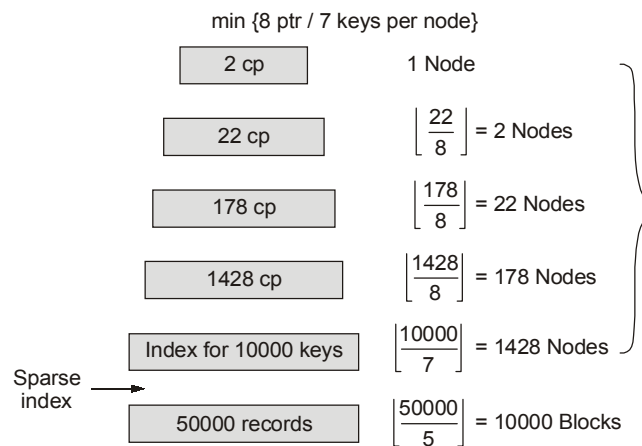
min {8 ptr / 7 keys per node}

2 cp

1 Node

22 cp

$\left\lfloor \frac{22}{8} \right\rfloor$ = 2 Nodes

178 cp

$\left\lfloor \frac{178}{8} \right\rfloor$ = 22 Nodes

1428 cp

$\left\lfloor \frac{1428}{8} \right\rfloor$ = 178 Nodes

Index for 10000 keys

$\left\lfloor \frac{10000}{7} \right\rfloor$ = 1428 Nodes

Sparse index

50000 records

$\left\lfloor \frac{50000}{5} \right\rfloor$ = 10000 Blocks